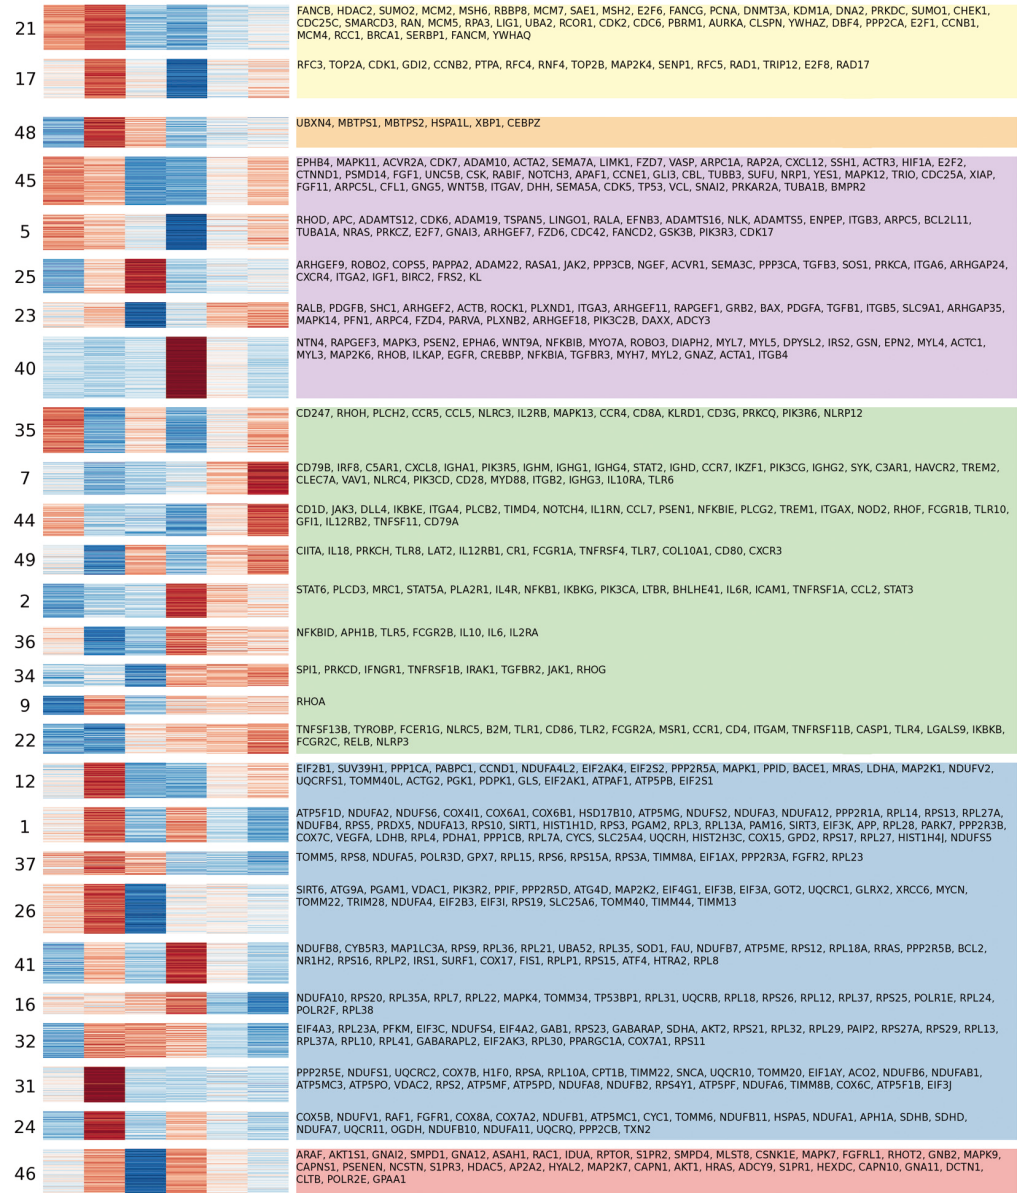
21 FANCB, HDAC2, SUMO2, MCM2, MSH6, RBBP8, MCM7, SAE1, MSH2, E2F6, FANCG, PCNA, DNMT3A, KDM1A, DNA2, PRKDC, SUMO1, CHEK1, CDC25C, SMARCD3, RAN, MCM5, RPA3, LIG1, UBA2, RCOR1, CDK2, CDC6, PBRM1, AURKA, CLSPN, YWHAZ, DBF4, PPP2CA, E2F1, CCNB1, MCM4, RCC1, BRCA1, SERBP1, FANCM, YWHAQ

17 RFC3, TOP2A, CDK1, GDI2, CCNB2, PTPA, RFC4, RNF4, TOP2B, MAP2K4, SENP1, RFC5, RAD1, TRIP12, E2F8, RAD17

48 UBXN4, MBTPS1, MBTPS2, HSPA1L, XBP1, CEBPZ

45 EPHB4, MAPK11, ACVR2A, CDK7, ADAM10, ACTA2, SEMA7A, LIMK1, FZD7, VASP, ARPC1A, RAP2A, CXCL12, SSH1, ACTR3, HIF1A, E2F2, CTNND1, PSMD14, FGF1, UNC5B, CSK, RABIF, NOTCH3, APAF1, CCNE1, GLI3, CBL, TUBB3, SUFU, NRP1, YES1, MAPK12, TRIO, CDC25A, XIAP, FGF11, ARPC5L, CFL1, GNG5, WNT5B, ITGAV, DHH, SEMA5A, CDK5, TP53, VCL, SNAI2, PRKAR2A, TUBA1B, BMPR2

5 RHOD, APC, ADAMTS12, CDK6, ADAM19, TSPAN5, LINGO1, RALA, EFNB3, ADAMTS16, NLK, ADAMTS5, ENPEP, ITGB3, ARPC5, BCL2L11, TUBA1A, NRAS, PRKCZ, E2F7, GNAI3, ARHGEF7, FZD6, CDC42, FANCD2, GSK3B, PIK3R3, CDK17

25 ARHGEF9, ROBO2, COPS5, PAPPA2, ADAM22, RASA1, JAK2, PPP3CB, NGEF, ACVR1, SEMA3C, PPP3CA, TGFB3, SOS1, PRKCA, ITGA6, ARHGAP24, CXCR4, ITGA2, IGF1, BIRC2, FRS2, KL

23 RALB, PDGFB, SHC1, ARHGEF2, ACTB, ROCK1, PLXND1, ITGA3, ARHGEF11, RAPGEF1, GRB2, BAX, PDGFA, TGFB1, ITGB5, SLC9A1, ARHGAP35, MAPK14, PFN1, ARPC4, FZD4, PARVA, PLXNB2, ARHGEF18, PIK3C2B, DAXX, ADCY3

40 NTN4, RAPGEF3, MAPK3, PSEN2, EPHA6, WNT9A, NFKBIB, MYO7A, ROBO3, DIAPH2, MYL7, MYL5, DPYSL2, IRS2, GSN, EPN2, MYL4, ACTC1, MYL3, MAP2K6, RHOB, ILKAP, EGFR, CREBBP, NFKBIA, TGFBR3, MYH7, MYL2, GNAZ, ACTA1, ITGB4

35 CD247, RHOH, PLCH2, CCR5, CCL5, NLRC3, IL2RB, MAPK13, CCR4, CD8A, KLRD1, CD3G, PRKCQ, PIK3R6, NLRP12

7 CD79B, IRF8, C5AR1, CXCL8, IGHA1, PIK3R5, IGHM, IGHG1, IGHG4, STAT2, IGHD, CCR7, IKZF1, PIK3CG, IGHG2, SYK, C3AR1, HAVCR2, TREM2, CLEC7A, VAV1, NLRC4, PIK3CD, CD28, MYD88, ITGB2, IGHG3, IL10RA, TLR6

44 CD1D, JAK3, DLL4, IKBKE, ITGA4, PLCB2, TIMD4, NOTCH4, IL1RN, CCL7, PSEN1, NFKBIE, PLCG2, TREM1, ITGAX, NOD2, RHOF, FCGR1B, TLR10, GFI1, IL12RB2, TNFSF11, CD79A

49 CIITA, IL18, PRKCH, TLR8, LAT2, IL12RB1, CR1, FCGR1A, TNFRSF4, TLR7, COL10A1, CD80, CXCR3

2 STAT6, PLCD3, MRC1, STAT5A, PLA2R1, IL4R, NFKB1, IKBKG, PIK3CA, LTBR, BHLHE41, IL6R, ICAM1, TNFRSF1A, CCL2, STAT3

36 NFKBID, APH1B, TLR5, FCGR2B, IL10, IL6, IL2RA

34 SPI1, PRKCD, IFNGR1, TNFRSF1B, IRAK1, TGFBR2, JAK1, RHOG

9 RHOA

22 TNFSF13B, TYROBP, FCER1G, NLRC5, B2M, TLR1, CD86, TLR2, FCGR2A, MSR1, CCR1, CD4, ITGAM, TNFRSF11B, CASP1, TLR4, LGALS9, IKBKB, FCGR2C, RELB, NLRP3

12 EIF2B1, SUV39H1, PPP1CA, PABPC1, CCND1, NDUFA4L2, EIF2AK4, EIF2S2, PPP2R5A, MAPK1, PPID, BACE1, MRAS, LDHA, MAP2K1, NDUFV2, UQCRFS1, TOMM40L, ACTG2, PGK1, PDPK1, GLS, EIF2AK1, ATPAF1, ATP5PB, EIF2S1

1 ATP5F1D, NDUFA2, NDUFS6, COX4I1, COX6A1, COX6B1, HSD17B10, ATP5MG, NDUFS2, NDUFA3, NDUFA12, PPP2R1A, RPL14, RPS13, RPL27A, NDUFB4, RPS5, PRDX5, NDUFA13, RPS10, SIRT1, HIST1H1D, RPS3, PGAM2, RPL3, RPL13A, PAM16, SIRT3, EIF3K, APP, RPL28, PARK7, PPP2R3B, COX7C, VEGFA, LDHB, RPL4, PDHA1, PPP1CB, RPL7A, CYCS, SLC25A4, UQCRH, HIST2H3C, COX15, GPD2, RPS17, RPL27, HIST1H4J, NDUFS5

37 TOMM5, RPS8, NDUFA5, POLR3D, GPX7, RPL15, RPS6, RPS15A, RPS3A, TIMM8A, EIF1AX, PPP2R3A, FGFR2, RPL23

26 SIRT6, ATG9A, PGAM1, VDAC1, PIK3R2, PPIF, PPP2R5D, ATG4D, MAP2K2, EIF4G1, EIF3B, EIF3A, GOT2, UQCRC1, GLRX2, XRCC6, MYCN, TOMM22, TRIM28, NDUFA4, EIF2B3, EIF3I, RPS19, SLC25A6, TOMM40, TIMM44, TIMM13

41 NDUFB8, CYB5R3, MAP1LC3A, RPS9, RPL36, RPL21, UBA52, RPL35, SOD1, FAU, NDUFB7, ATP5ME, RPS12, RPL18A, RRAS, PPP2R5B, BCL2, NR1H2, RPS16, RPLP2, IRS1, SURF1, COX17, FIS1, RPLP1, RPS15, ATF4, HTRA2, RPL8

16 NDUFA10, RPS20, RPL35A, RPL7, RPL22, MAPK4, TOMM34, TP53BP1, RPL31, UQCRB, RPL18, RPS26, RPL12, RPL37, RPS25, POLR1E, RPL24, POLR2F, RPL38

32 EIF4A3, RPL23A, PFKM, EIF3C, NDUFS4, EIF4A2, GAB1, RPS23, GABARAP, SDHA, AKT2, RPS21, RPL32, RPL29, PAIP2, RPS27A, RPS29, RPL13, RPL37A, RPL10, RPL41, GABARAPL2, EIF2AK3, RPL30, PPARGC1A, COX7A1, RPS11

31 PPP2R5E, NDUFS1, UQCRC2, COX7B, H1F0, RPSA, RPL10A, CPT1B, TIMM22, SNCA, UQCR10, TOMM20, EIF1AY, ACO2, NDUFB6, NDUFAB1, ATP5MC3, ATP5PO, VDAC2, RPS2, ATP5MF, ATP5PD, NDUFA8, NDUFB2, RPS4Y1, ATP5PF, NDUFA6, TIMM8B, COX6C, ATP5F1B, EIF3J

24 COX5B, NDUFV1, RAF1, FGFR1, COX8A, COX7A2, NDUFB1, ATP5MC1, CYC1, TOMM6, NDUFB11, HSPA5, NDUFA1, APH1A, SDHB, SDHD, NDUFA7, UQCR11, OGDH, NDUFB10, NDUFA11, UQCRQ, PPP2CB, TXN2

46 ARAF, AKT1S1, GNAI2, SMPD1, GNA12, ASAH1, RAC1, IDUA, RPTOR, S1PR2, SMPD4, MLST8, CSNK1E, MAPK7, FGFRL1, RHOT2, GNB2, MAPK9, CAPNS1, PSENEN, NCSTN, S1PR3, HDAC5, AP2A2, HYAL2, MAP2K7, CAPN1, AKT1, HRAS, ADCY9, S1PR1, HEXDC, CAPN10, GNA11, DCTN1, CLTB, POLR2E, GPAA1